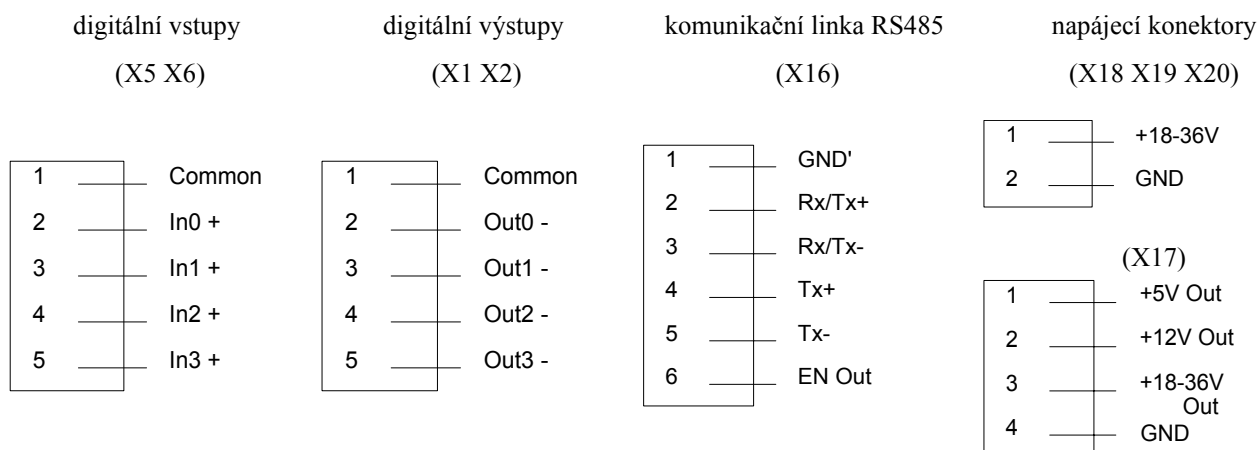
digitální vstupy

(X5 X6)

1 Common
2 In0 +
3 In1 +
4 In2 +
5 In3 +

digitální výstupy

(X1 X2)

1 Common
2 Out0 -
3 Out1 -
4 Out2 -
5 Out3 -

komunikační linka RS485

(X16)

1 GND'
2 Rx/Tx+
3 Rx/Tx-
4 Tx+
5 Tx-
6 EN Out

napájecí konektory

(X18 X19 X20)

1 +18-36V
2 GND

(X17)

1 +5V Out
2 +12V Out
3 +18-36V Out
4 GND